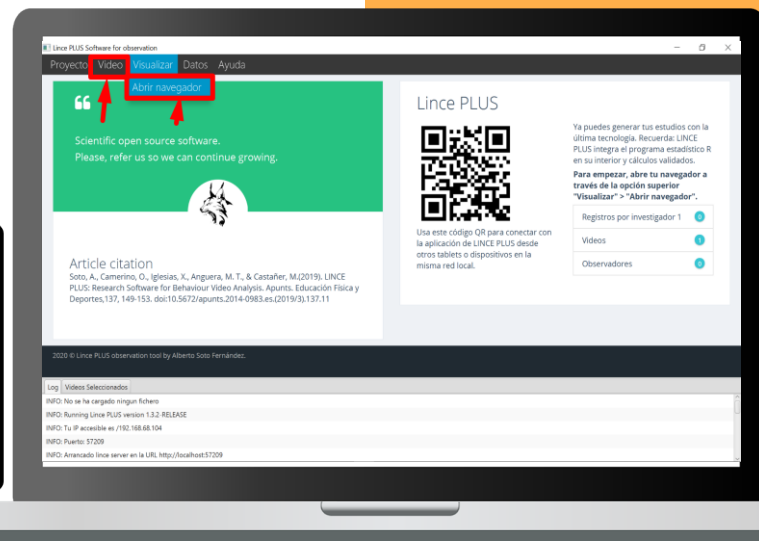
Lince PLUS Software for observation

Proyecto Video Visualizar Datos Ayuda

Abrir navegador

Scientific open source software.
Please, refer us so we can continue growing.

Article citation
Soto, A., Camerino, O., Iglesias, X., Anguera, M. T., & Castañer, M.(2019). LINCE PLUS: Research Software for Behaviour Video Analysis. Apunts. Educación Física y Deportes,137, 149-153. doi:10.5672/apunts.2014-0983.es.(2019/3).137.11

Lince PLUS

Usa este código QR para conectar con la aplicación de LINCE PLUS desde otros tablets o dispositivos en la misma red local.

Ya puedes generar tus estudios con la última tecnología. Recuerda: LINCE PLUS integra el programa estadístico R en su interior y cálculos validados.

Para empezar, abre tu navegador a través de la opción superior "Visualizar" > "Abrir navegador".

Registros por investigador 1 0
Videos 1
Observadores 0

2020 © Lince PLUS observation tool by Alberto Soto Fernández.

Log Videos Seleccionados
INFO: No se ha cargado ningun fichero
INFO: Running Lince PLUS version 1.3.2-RELEASE
INFO: Tu IP accesible es /192.168.68.104
INFO: Puerto: 57209
INFO: Arrancado lince server en la URL http://localhost:57209